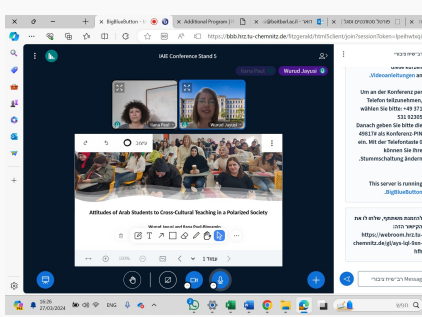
BigBlueButton - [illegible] | Additional Program | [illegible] | @Isietberl.ac.il - דואר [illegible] | מרכזי משתמשים ומסד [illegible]

https://bbb.hrz.tu-chemnitz.de/html5client/join?sessionToken=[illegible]

IAIE Conference Stand 5

Sana Paul | Wurud Jayusi

Sana Paul | Wurud Jayusi

עמוד

Attitudes of Arab Students to Cross-Cultural Teaching in a Polarized Society

Wurud Jayusi and Rana Dasi-Bishnawi

עמוד 1

צ'אט ציבורי

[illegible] Videoanleitungen an

Um an der Konferenz per Telefon teilzunehmen, wählen Sie bitte: +49 371 531 92305

Danach geben Sie bitte die 49817# als Konferenz-PIN ein. Mit der Telefontaste 0 können Sie Ihre Stummschaltung ändern.

This server is running BigBlueButton.

להזמנת משתמש, שלחו לו את הקישור הזה: https://webroom.hrz.tu-chemnitz.de/gl/ays-lgl-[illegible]

Message צ'אט ציבורי

ENG 16:26 27/03/2024